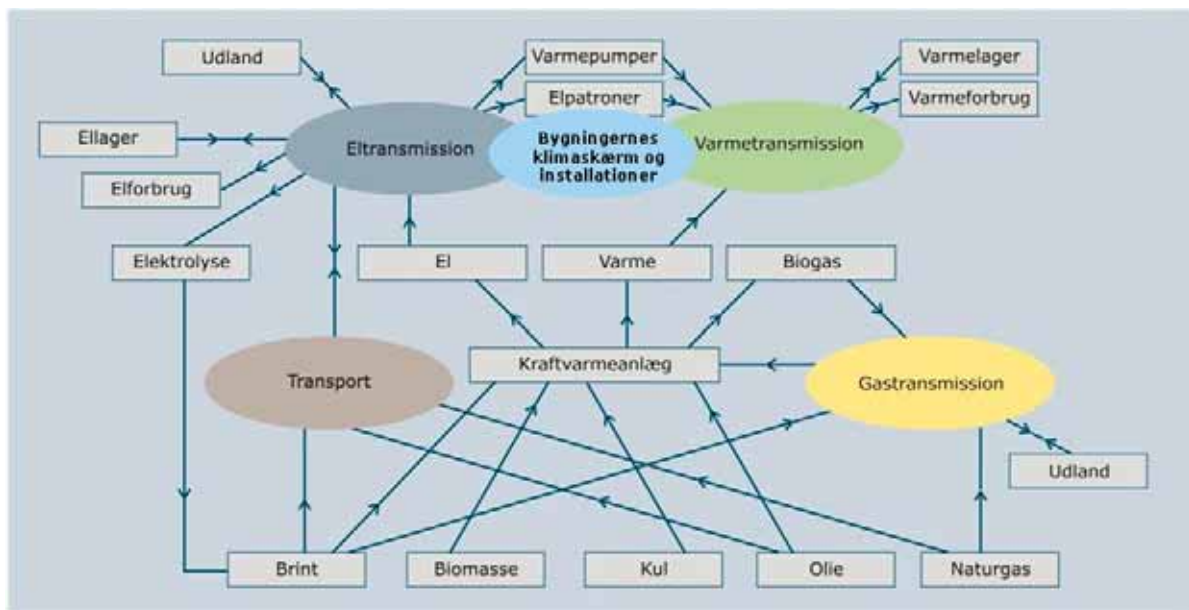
Udland

Varmepumper

Varmelager

Elpatroner

Varmeforbrug

Ellager

Eltransmission

Bygningernes klimaskærm og installationer

Varmetransmission

Elforbrug

Elektrolyse

El

Varme

Biogas

Kraftvarmeanlæg

Transport

Gastransmission

Udland

Brint

Biomasse

Kul

Olie

Naturgas